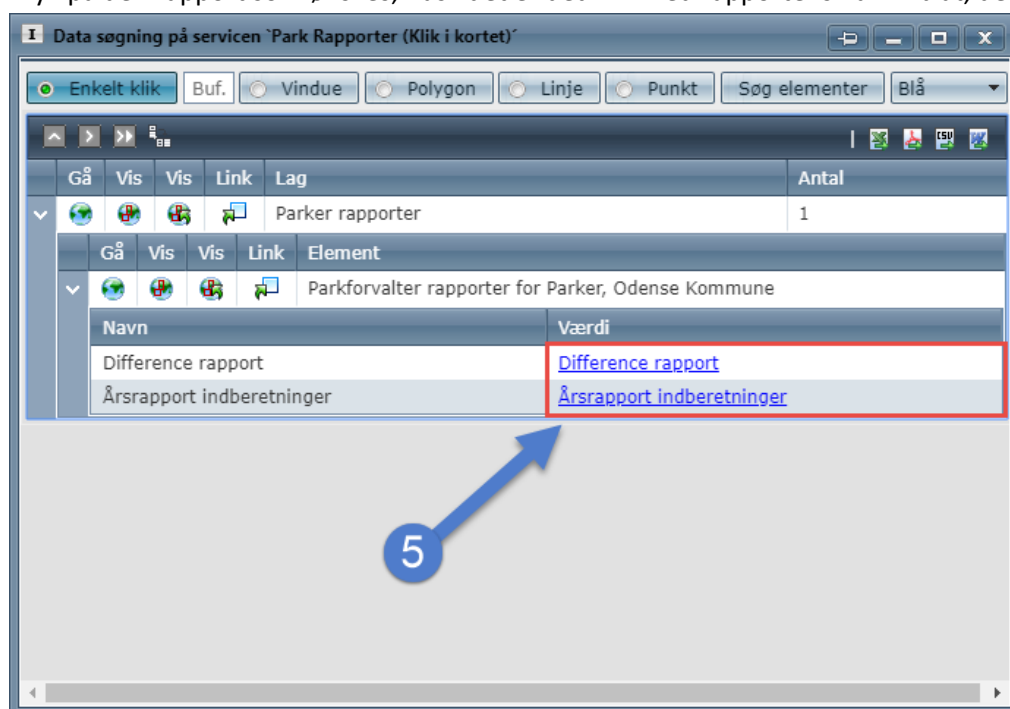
I Data søgning på servicen `Park Rapporter (Klik i kortet)´

Enkelt klik | Buf. | Vindue | Polygon | Linje | Punkt | Søg elementer | Blå

CSV

| Gå | Vis | Vis | Link | Lag | Antal |
|---|---|---|---|---|---|
| | | | | Parker rapporter | 1 |

| Gå | Vis | Vis | Link | Element |
|---|---|---|---|---|
| | | | | Parkforvalter rapporter for Parker, Odense Kommune |

| Navn | Værdi |
|---|---|
| Difference rapport | Difference rapport |
| Årsrapport indberetninger | Årsrapport indberetninger |

5